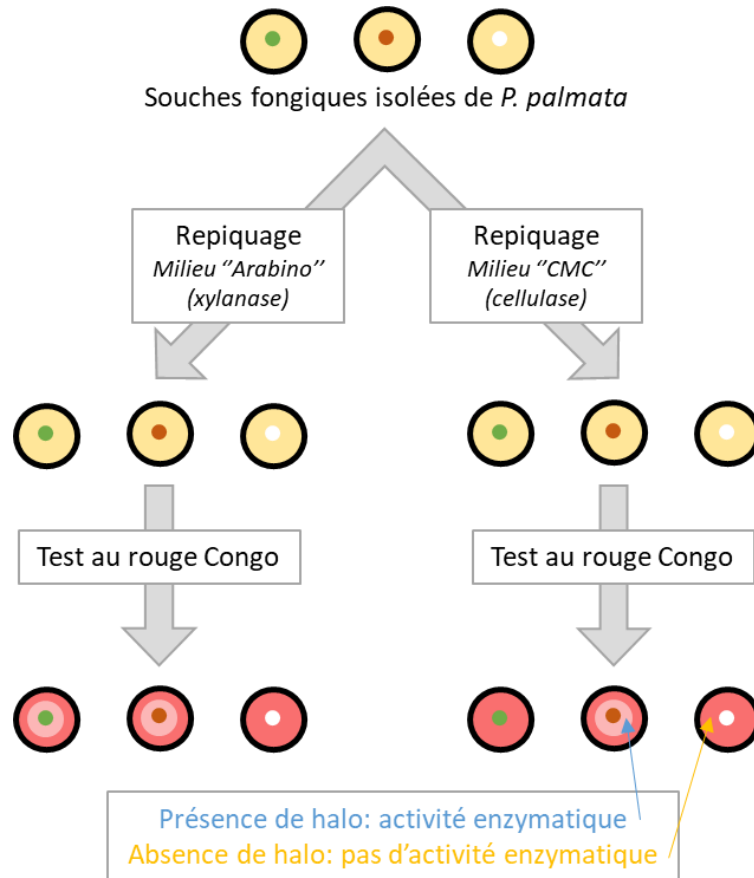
Souches fongiques isolées de *P. palmata*

Repiquage
*Milieu ''Arabino''*
*(xylanase)*

Repiquage
*Milieu ''CMC''*
*(cellulase)*

Test au rouge Congo

Test au rouge Congo

Présence de halo: activité enzymatique
Absence de halo: pas d'activité enzymatique